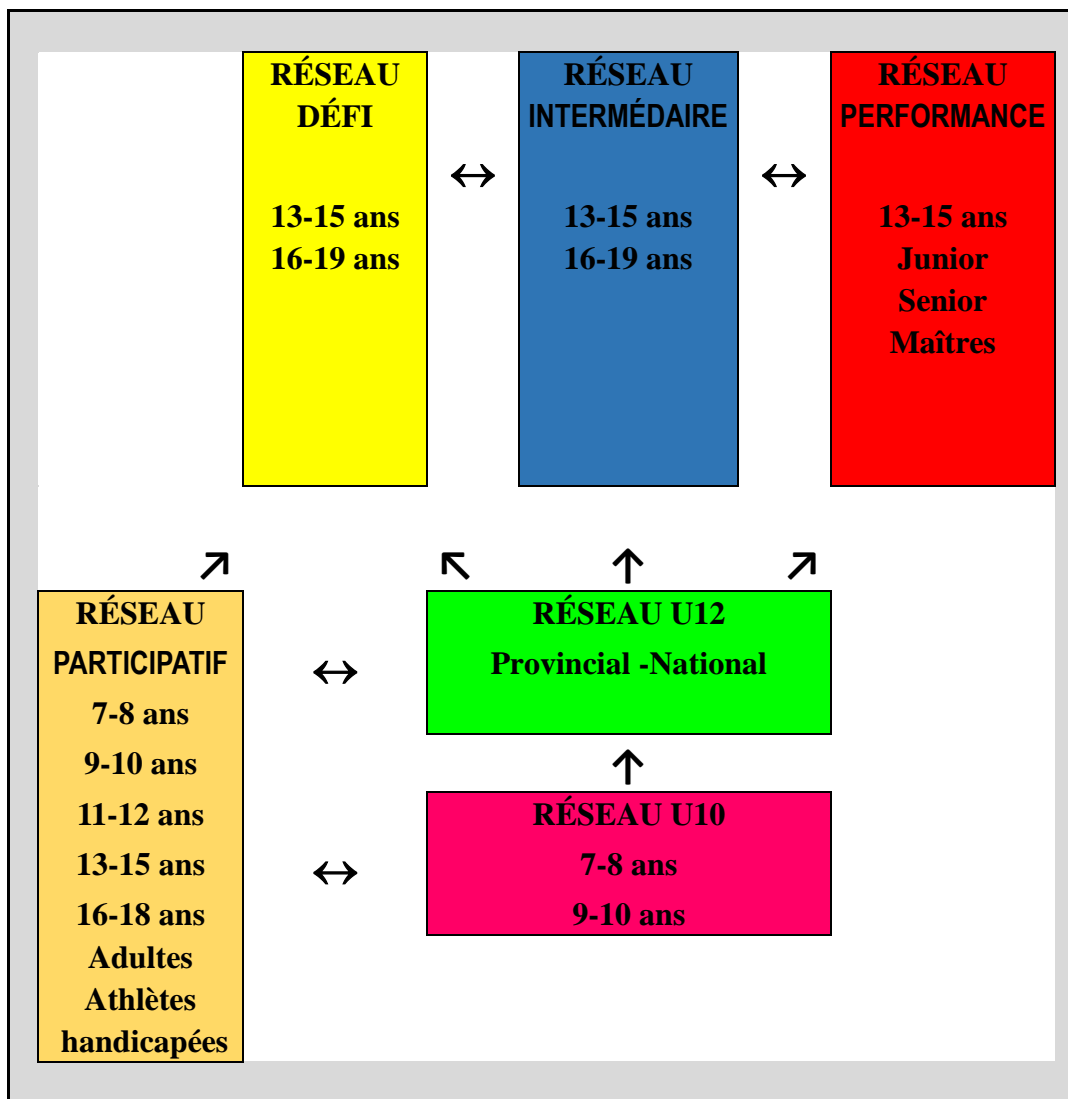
RÉSEAU DÉFI

13-15 ans
16-19 ans

$\leftrightarrow$

RÉSEAU INTERMÉDAIRE

13-15 ans
16-19 ans

$\leftrightarrow$

RÉSEAU PERFORMANCE

13-15 ans
Junior
Senior
Maîtres

$\nearrow$ $\nwarrow$ $\uparrow$ $\nearrow$

RÉSEAU PARTICIPATIF
7-8 ans
9-10 ans
11-12 ans
13-15 ans
16-18 ans
Adultes
Athlètes handicapées

$\leftrightarrow$

RÉSEAU U12
Provincial -National

$\uparrow$

$\leftrightarrow$

RÉSEAU U10
7-8 ans
9-10 ans